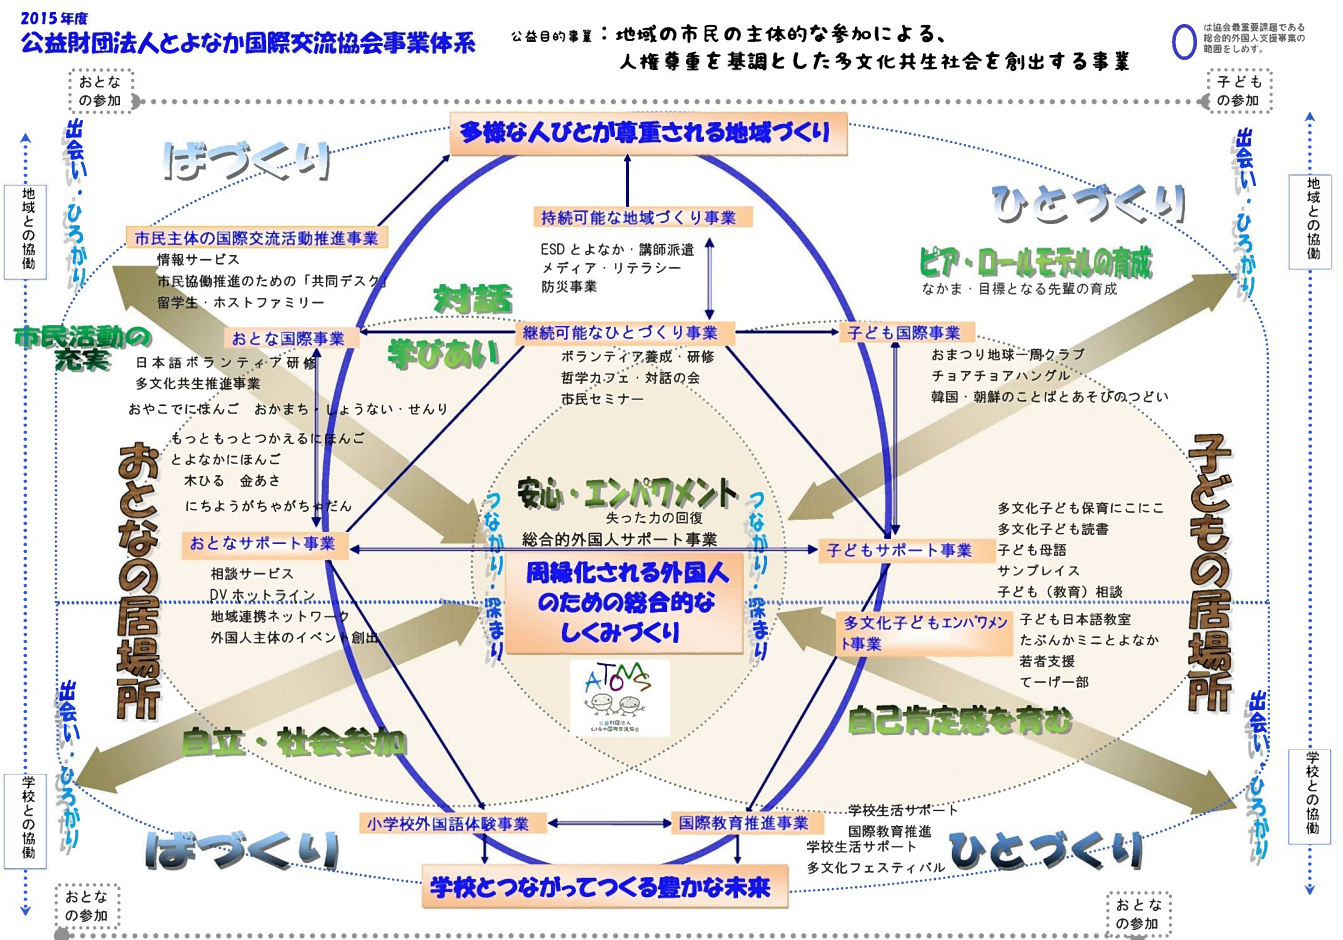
2015年度
公益財団法人とよなか国際交流協会事業体系

公益目的事業：地域の市民の主体的な参加による、
人権尊重を基調とした多文化共生社会を創出する事業

は協会最重要課題である総合的外国人支援事業の範囲をしめす。

おとなの参加

子どもの参加

多様な人びとが尊重される地域づくり

ばづくり

ひとづくり

出会い・ひろがり

地域との協働

持続可能な地域づくり事業
ESD とよなか・講師派遣
メディア・リテラシー
防災事業

市民主体の国際交流活動推進事業
情報サービス
市民協働推進のための「共同デスク」
留学生・ホストファミリー

ピア・ロールモデルの育成
なかま・目標となる先輩の育成

対話

学びあい

市民活動の充実

おとな国際事業
日本語ボランティア研修
多文化共生推進事業
おやこでにほんご　おかまち・しょうない・せんり
もっともっとつかえるにほんご
とよなかにほんご
木ひる　金あさ
にちようがちゃがちゃだん

継続可能なひとづくり事業
ボランティア養成・研修
哲学カフェ・対話の会
市民セミナー

子ども国際事業
おまつり地球一周クラブ
チョアチョアハングル
韓国・朝鮮のことばとあそびのつどい

おとなの居場所

子どもの居場所

安心・エンパワメント
失った力の回復
総合的外国人サポート事業

つながり・深まり

つながり・深まり

周縁化される外国人のための総合的なしくみづくり

おとなサポート事業
相談サービス
DV ホットライン
地域連携ネットワーク
外国人主体のイベント創出

子どもサポート事業
多文化子ども保育にこにこ
多文化子ども読書
子ども母語
サンプレイス
子ども（教育）相談

多文化子どもエンパワメント事業
子ども日本語教室
たぶんかミニとよなか
若者支援
てーげー部

ATOMS
公益財団法人とよなか国際交流協会

自立・社会参加

自己肯定感を育む

小学校外国語体験事業

国際教育推進事業
学校生活サポート
国際教育推進
学校生活サポート
多文化フェスティバル

学校との協働

ばづくり

ひとづくり

出会い・ひろがり

出会い・ひろがり

学校とつながってつくる豊かな未来

おとなの参加

おとなの参加